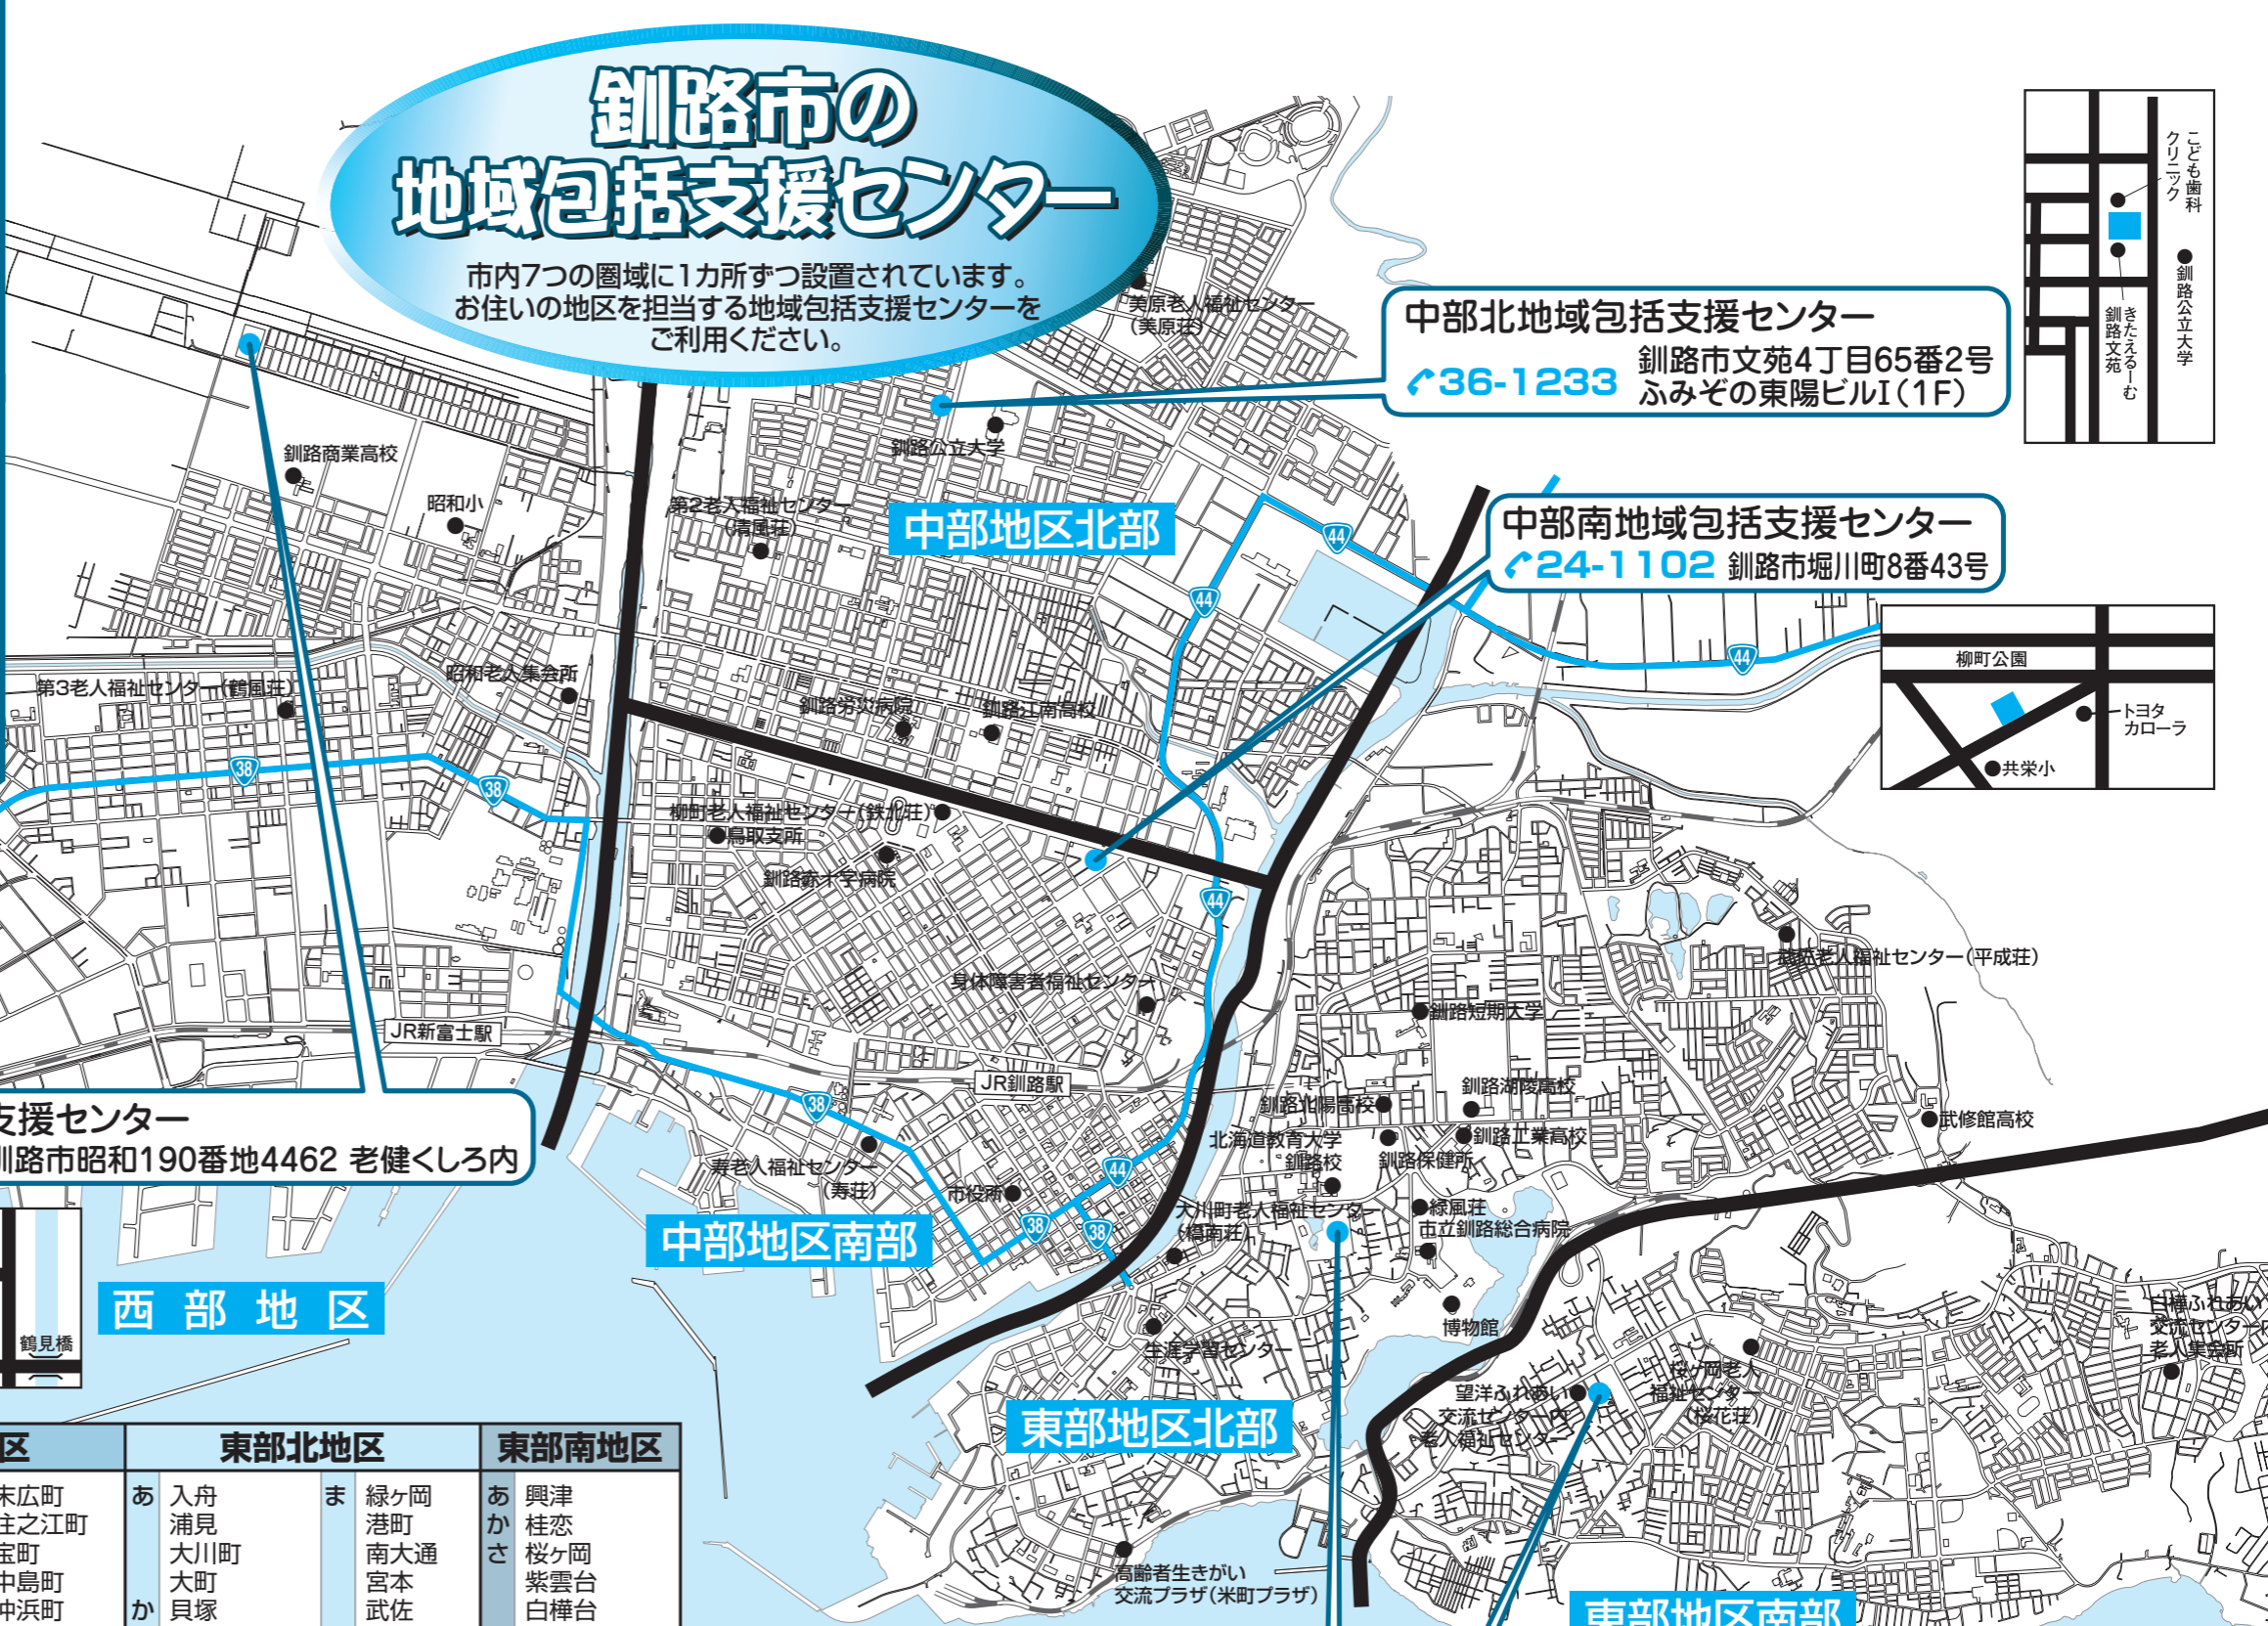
釧路市の
地域包括支援センター

市内7つの圏域に1カ所ずつ設置されています。
お住いの地区を担当する地域包括支援センターをご利用ください。

中部北地域包括支援センター
36-1233 釧路市文苑4丁目65番2号 ふみぞの東陽ビルI（1F）

こども歯科クリニック
釧路公立大学
きたえるーむ釧路文苑

中部南地域包括支援センター
24-1102 釧路市堀川町8番43号

柳町公園
トヨタカローラ
共栄小

支援センター
釧路市昭和190番地4462 老健くしろ内

美原老人福祉センター（美原荘）
釧路公立大学
釧路商業高校
昭和小
第2老人福祉センター（清風荘）
中部地区北部
第3老人福祉センター（鶴風荘）
昭和老人集会所
釧路労災病院
釧路江南高校
柳町老人福祉センター（鉄北荘）
鳥取支所
釧路赤十字病院
身体障害者福祉センター
平成老人福祉センター（平成荘）
釧路短期大学
JR新富士駅
JR釧路駅
釧路湖陵高校
釧路北陽高校
武修館高校
北海道教育大学釧路校
釧路工業高校
釧路保健所
寿老人福祉センター（寿荘）
市役所
大川町老人福祉センター（福南荘）
緑風荘
市立釧路総合病院
中部地区南部
西部地区
鶴見橋
博物館
生涯学習センター
白樺ふれあい交流センター・老人集会所
望洋ふれあい交流センター内老人福祉センター
桜ケ岡老人福祉センター（桜花荘）
東部地区北部
高齢者生きがい交流プラザ（米町プラザ）
東部地区南部

| 区 | 東部北地区 | | | | 東部南地区 | |
|---|---|---|---|---|---|---|
| 末広町 | あ | 入舟 | ま | 緑ヶ岡 | あ | 興津 |
| 住之江町 | | 浦見 | | 港町 | か | 桂恋 |
| 宝町 | | 大川町 | | 南大通 | さ | 桜ケ岡 |
| 中島町 | | 大町 | | 宮本 | | 紫雲台 |
| 中浜町 | か | 貝塚 | | 武佐 | | 白樺台 |